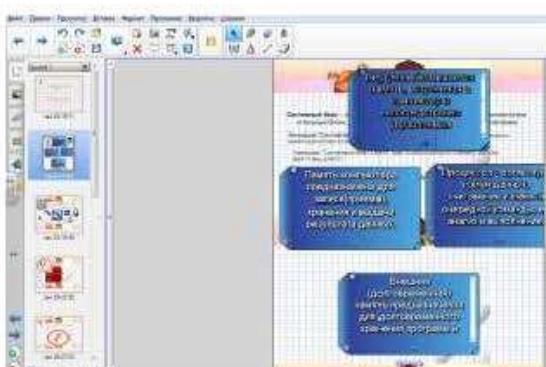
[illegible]

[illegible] связанных в компьютер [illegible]

Память компьютера предназначена для записи, приема, хранения и выдачи результатов данных

Процессор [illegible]

Внешняя (долговременная) память предназначена для долговременного хранения программ и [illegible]